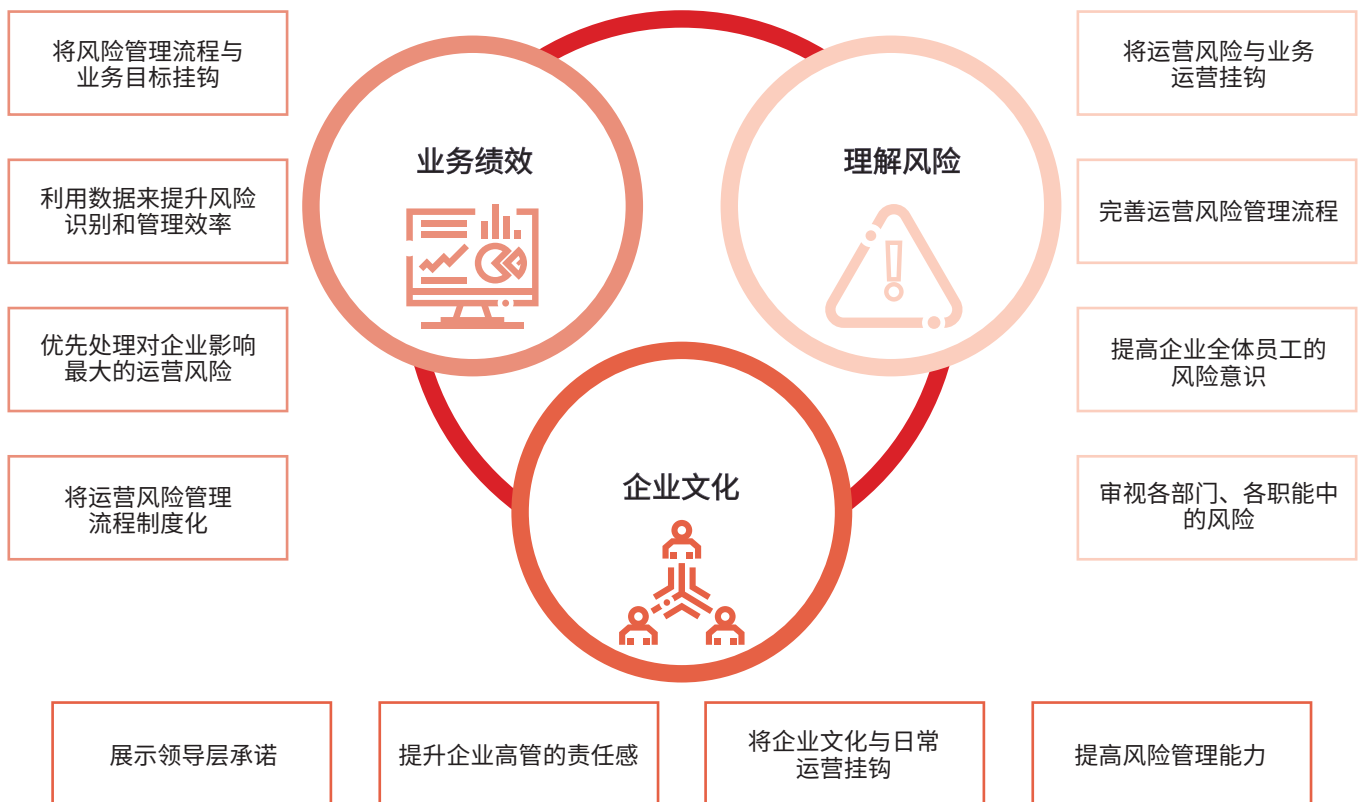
将风险管理流程与业务目标挂钩

利用数据来提升风险识别和管理效率

优先处理对企业影响最大的运营风险

将运营风险管理流程制度化

业务绩效

理解风险

企业文化

将运营风险与业务运营挂钩

完善运营风险管理流程

提高企业全体员工的风险意识

审视各部门、各职能中的风险

展示领导层承诺

提升企业高管的责任感

将企业文化与日常运营挂钩

提高风险管理能力